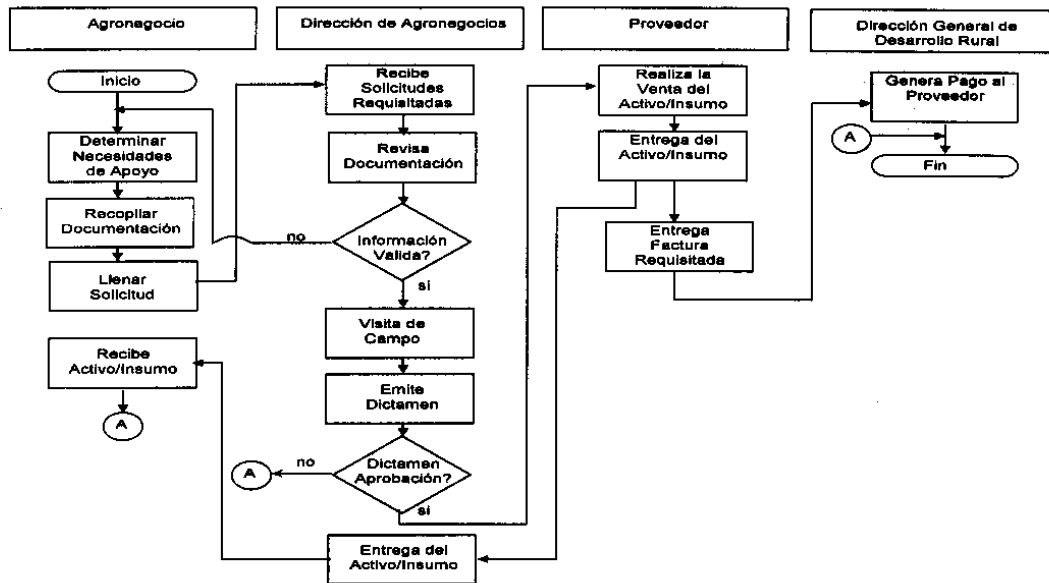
Agronegocio

Dirección de Agronegocios

Proveedor

Dirección General de Desarrollo Rural

Inicio

Determinar Necesidades de Apoyo

Recopilar Documentación

Llenar Solicitud

Recibe Solicitudes Requisitadas

Revisa Documentación

no

Información Valida?

si

Visita de Campo

Emite Dictamen

no

Dictamen Aprobación?

si

Entrega del Activo/Insumo

Recibe Activo/Insumo

A

A

Realiza la Venta del Activo/Insumo

Entrega del Activo/Insumo

Entrega Factura Requisitada

Genera Pago al Proveedor

A

Fin